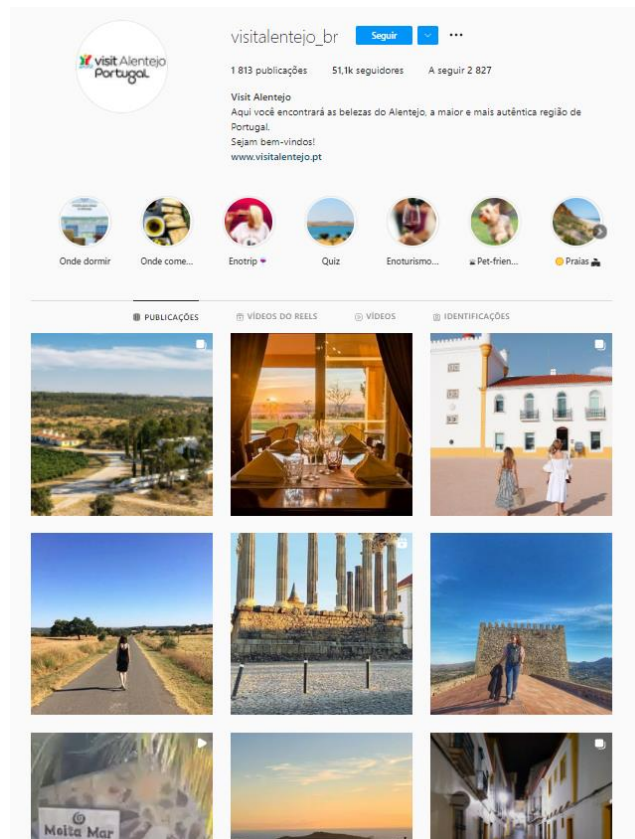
visit Alentejo Portugal

visitalentejo_br Seguir ...

1 813 publicações 51,1k seguidores A seguir 2 827

Visit Alentejo
Aqui você encontrará as belezas do Alentejo, a maior e mais autêntica região de Portugal.
Sejam bem-vindos!
www.visitalentejo.pt

Onde dormir Onde come... Enotrip Quiz Enoturismo... Pet-frien... Praias

PUBLICAÇÕES VÍDEOS DO REELS VÍDEOS IDENTIFICAÇÕES

Meita Mar